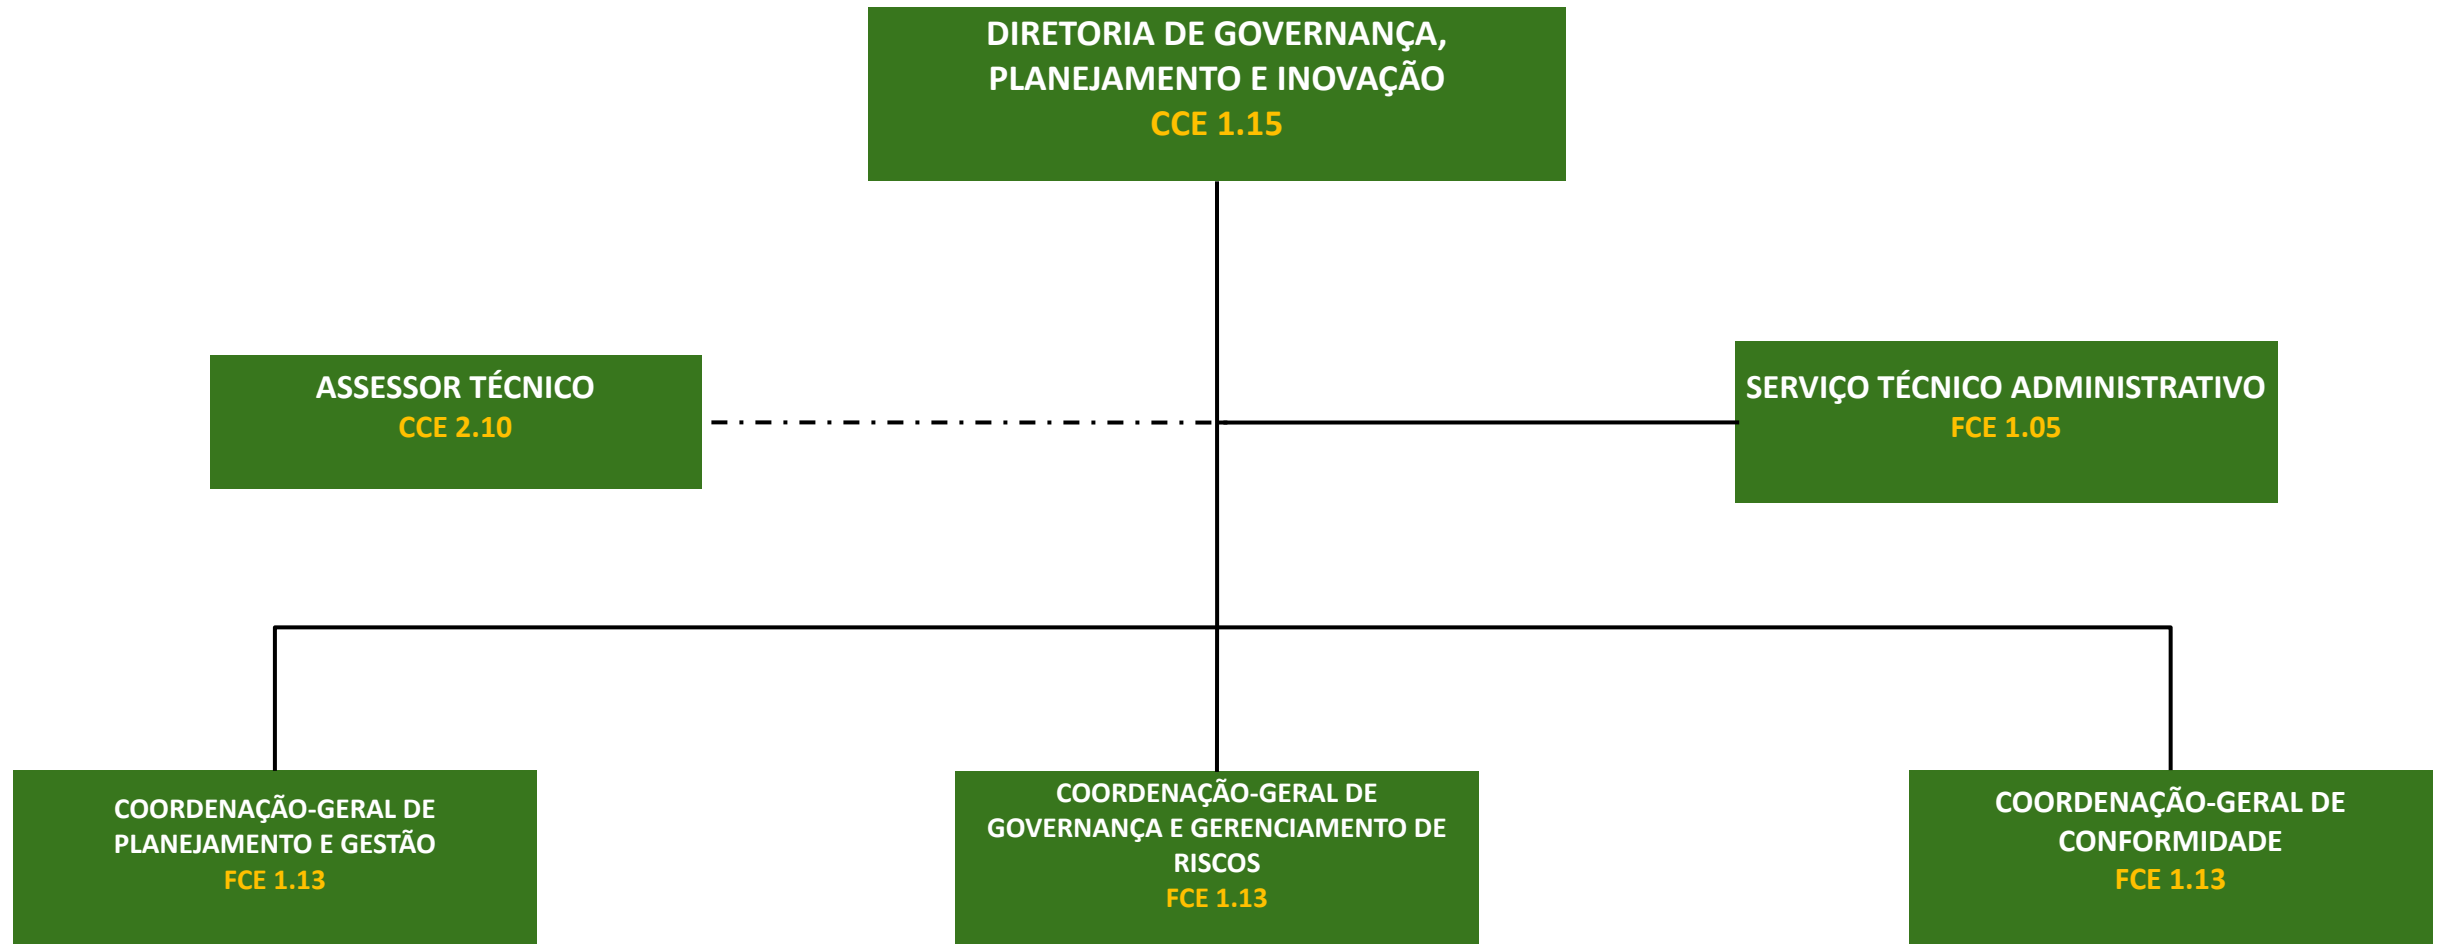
DIRETORIA DE GOVERNANÇA, PLANEJAMENTO E INOVAÇÃO
CCE 1.15

ASSESSOR TÉCNICO
CCE 2.10

SERVIÇO TÉCNICO ADMINISTRATIVO
FCE 1.05

COORDENAÇÃO-GERAL DE PLANEJAMENTO E GESTÃO
FCE 1.13

COORDENAÇÃO-GERAL DE GOVERNANÇA E GERENCIAMENTO DE RISCOS
FCE 1.13

COORDENAÇÃO-GERAL DE CONFORMIDADE
FCE 1.13